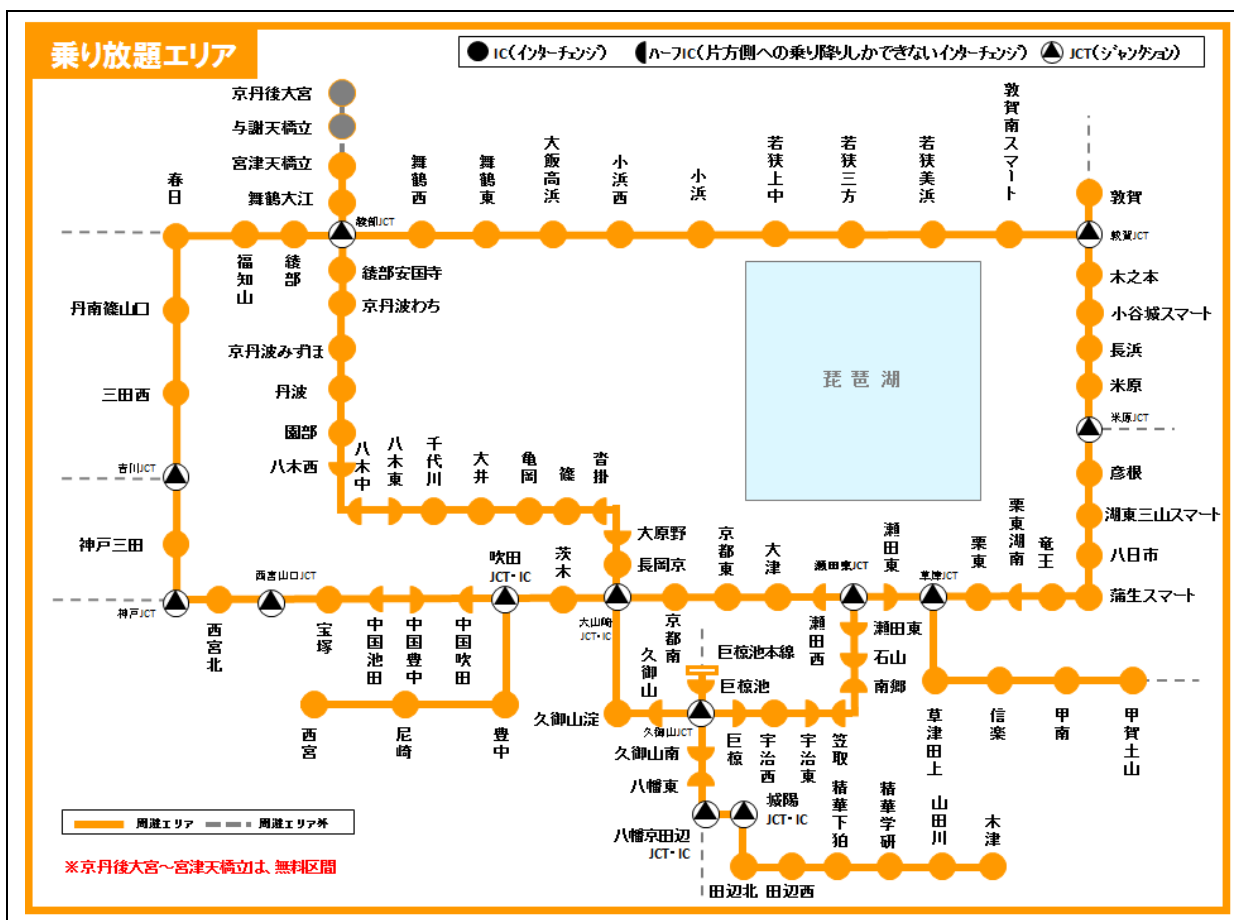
乗り放題エリア

IC（インターチェンジ）　ハーフIC（片方側への乗り降りしかできないインターチェンジ）　JCT（ジャンクション）

京丹後大宮
与謝天橋立
宮津天橋立
舞鶴大江
綾部JCT
春日
福知山
綾部
舞鶴西
舞鶴東
大飯高浜
小浜西
小浜
若狭上中
若狭三方
若狭美浜
敦賀南スマート
敦賀
敦賀JCT
綾部安国寺
京丹波わち
京丹波みずほ
丹波
園部
八木西
八木中
八木東
千代川
大井
亀岡
篠
沓掛
丹南篠山口
三田西
吉川JCT
神戸三田
神戸JCT
西宮山口JCT
西宮北
宝塚
中国池田
中国豊中
中国吹田
吹田JCT・IC
茨木
大山崎JCT・IC
大原野
長岡京
京都東
大津
瀬田東JCT
瀬田東
草津JCT
栗東
栗東湖南
竜王
蒲生スマート
琵琶湖
木之本
小谷城スマート
長浜
米原
米原JCT
彦根
湖東三山スマート
八日市
京都南
瀬田西
瀬田東
石山
南郷
巨椋池本線
巨椋池
久御山
久御山JCT
久御山淀
久御山南
八幡東
八幡京田辺JCT・IC
城陽JCT・IC
巨椋
宇治西
宇治東
笠取
西宮
尼崎
豊中
草津田上
信楽
甲南
甲賀土山
精華下狛
精華学研
山田川
木津
田辺北
田辺西

周遊エリア　周遊エリア外

※京丹後大宮～宮津天橋立は、無料区間